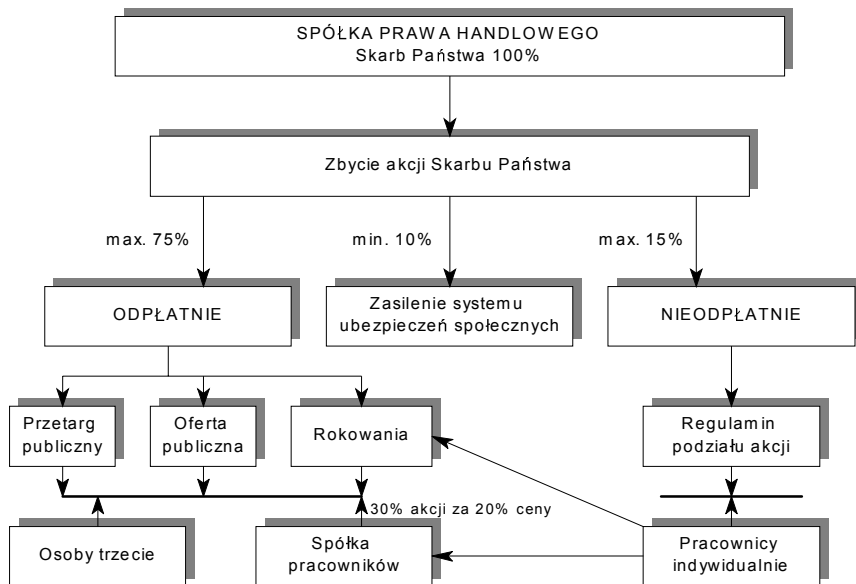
SPÓŁKA PRAWA HANDLOWEGO
Skarb Państwa 100%

Zbycie akcji Skarbu Państwa

max. 75%

min. 10%

max. 15%

ODPŁATNIE

Zasilenie systemu ubezpieczeń społecznych

NIEODPŁATNIE

Przetarg publiczny

Oferta publiczna

Rokowania

Regulamin podziału akcji

30% akcji za 20% ceny

Osoby trzecie

Spółka pracowników

Pracownicy indywidualnie